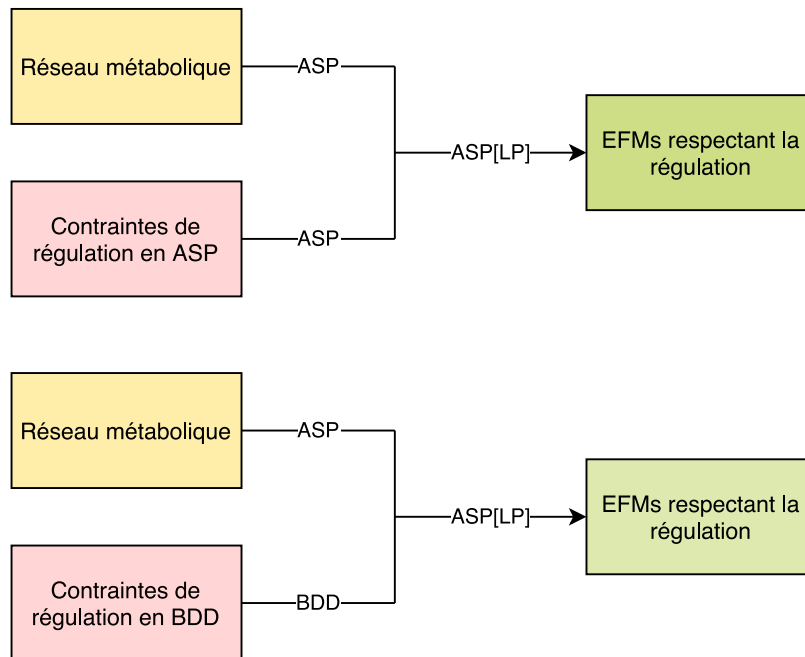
Réseau métabolique

ASP

Contraintes de régulation en ASP

ASP

ASP[LP]

EFMs respectant la régulation

Réseau métabolique

ASP

Contraintes de régulation en BDD

BDD

ASP[LP]

EFMs respectant la régulation